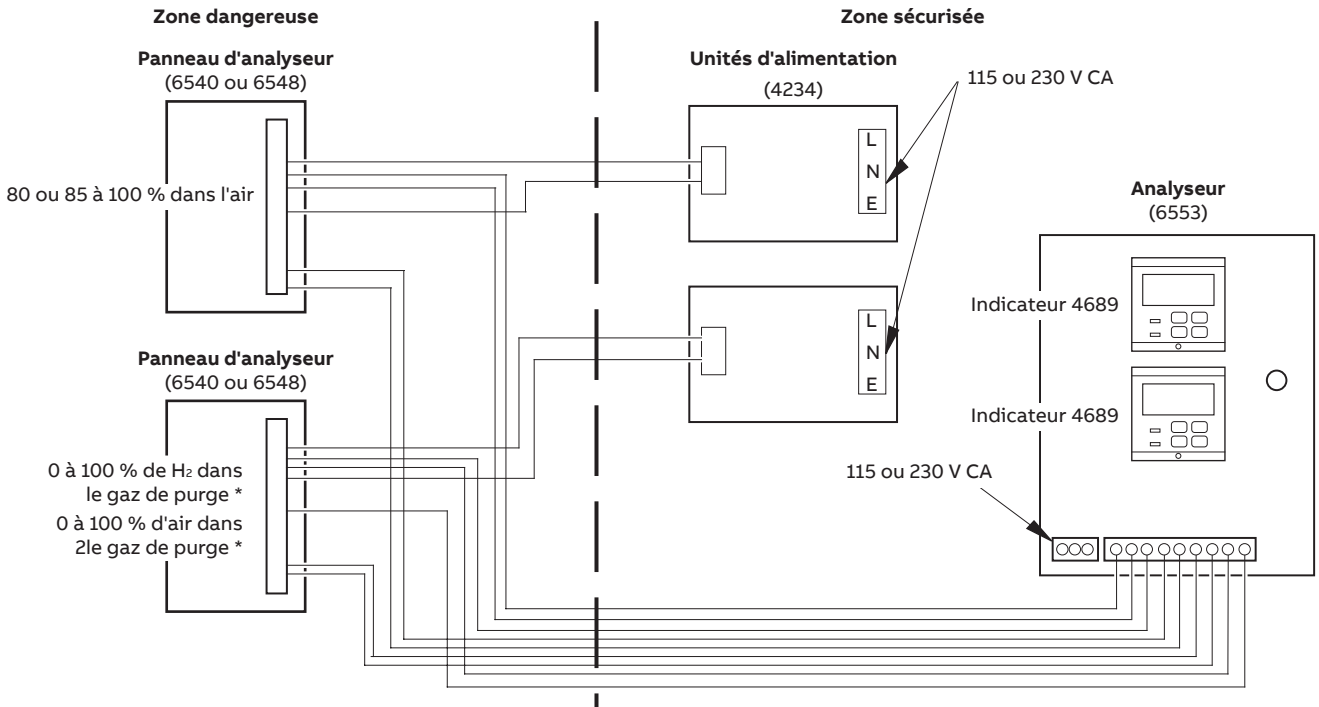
Zone dangereuse

Zone sécurisée

Panneau d'analyseur
(6540 ou 6548)

Unités d'alimentation
(4234)

115 ou 230 V CA

L
N
E

80 ou 85 à 100 % dans l'air

Analyseur
(6553)

L
N
E

Indicateur 4689

Panneau d'analyseur
(6540 ou 6548)

Indicateur 4689

0 à 100 % de $H_2$ dans le gaz de purge *

0 à 100 % d'air dans 2le gaz de purge *

115 ou 230 V CA